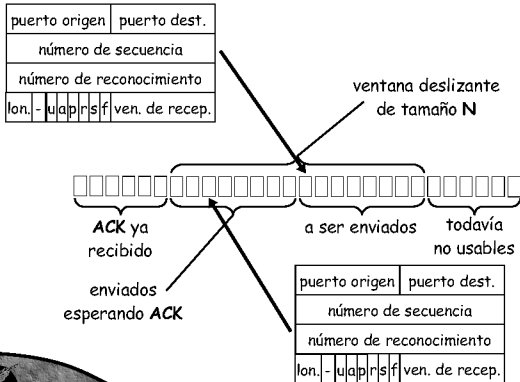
| puerto origen | puerto dest. |
|---|---|
| número de secuencia | |
| número de reconocimiento | |
| lon. - u a p r s f ven. de recep. | |

ventana deslizante de tamaño **N**

**ACK** ya recibido

a ser enviados

todavía no usables

enviados esperando **ACK**

| puerto origen | puerto dest. |
|---|---|
| número de secuencia | |
| número de reconocimiento | |
| lon. - u a p r s f ven. de recep. | |